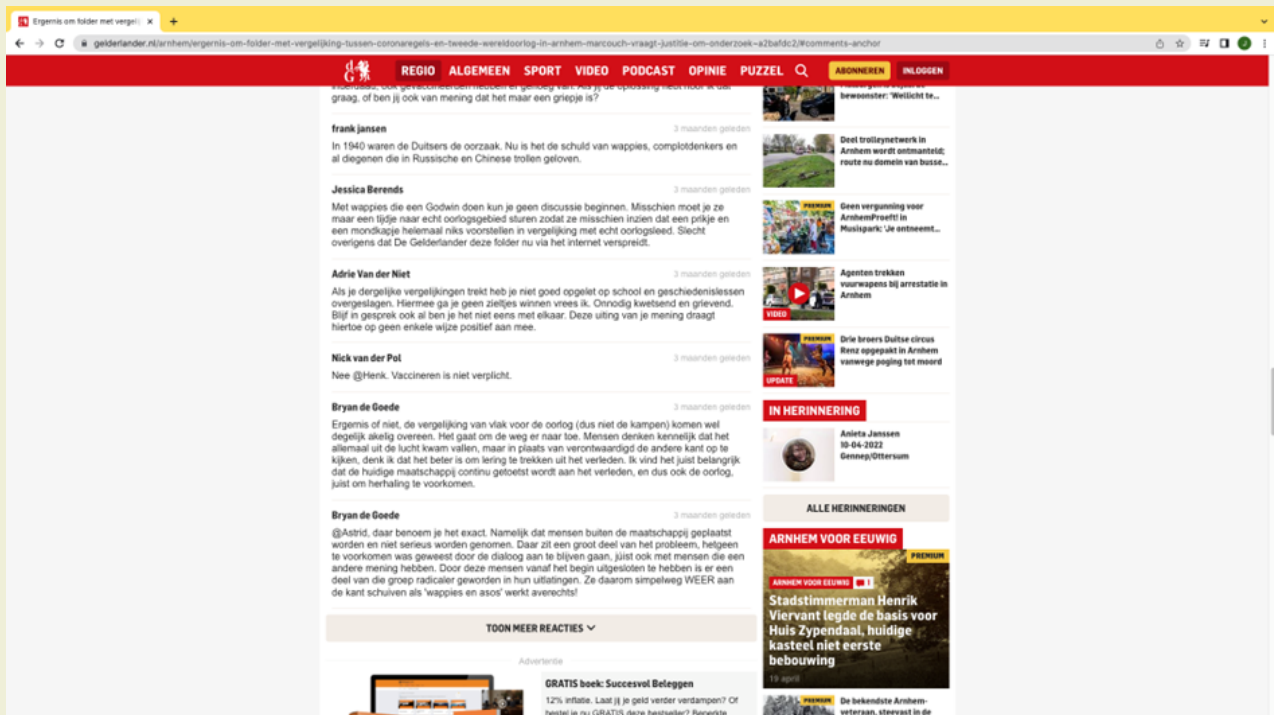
Ergernis om folder met vergel

gelderlander.nl/arnhem/ergernis-om-folder-met-vergelijking-tussen-coronaregels-en-tweede-wereldoorlog-in-arnhem-marcouch-vraagt-justitie-om-onderzoek~a2bafdc2/#comments-anchor

REGIO ALGEMEEN SPORT VIDEO PODCAST OPINIE PUZZEL ABONNEREN INLOGGEN

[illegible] graag, of ben jij ook van mening dat het maar een griepje is?

frank jansen 3 maanden geleden
In 1940 waren de Duitsers de oorzaak. Nu is het de schuld van wappies, complotdenkers en al diegenen die in Russische en Chinese trollen geloven.

Jessica Berends 3 maanden geleden
Met wappies die een Godwin doen kun je geen discussie beginnen. Misschien moet je ze maar een tijdje naar echt oorlogsgebied sturen zodat ze misschien inzien dat een prikje en een mondkapje helemaal niks voorstellen in vergelijking met echt oorlogsleed. Slecht overigens dat De Gelderlander deze folder nu via het internet verspreidt.

Adrie Van der Niet 3 maanden geleden
Als je dergelijke vergelijkingen trekt heb je niet goed opgelet op school en geschiedenislessen overgeslagen. Hiermee ga je geen zieltjes winnen vrees ik. Onnodig kwetsend en grievend. Blijf in gesprek ook al ben je het niet eens met elkaar. Deze uiting van je mening draagt hiertoe op geen enkele wijze positief aan mee.

Nick van der Pol 3 maanden geleden
Nee @Henk. Vaccineren is niet verplicht.

Bryan de Goede 3 maanden geleden
Ergernis of niet, de vergelijking van vlak voor de oorlog (dus niet de kampen) komen wel degelijk akelig overeen. Het gaat om de weg er naar toe. Mensen denken kennelijk dat het allemaal uit de lucht kwam vallen, maar in plaats van verontwaardigd de andere kant op te kijken, denk ik dat het beter is om lering te trekken uit het verleden. Ik vind het juist belangrijk dat de huidige maatschappij continu getoetst wordt aan het verleden, en dus ook de oorlog, juist om herhaling te voorkomen.

Bryan de Goede 3 maanden geleden
@Astrid, daar benoem je het exact. Namelijk dat mensen buiten de maatschappij geplaatst worden en niet serieus worden genomen. Daar zit een groot deel van het probleem, hetgeen te voorkomen was geweest door de dialoog aan te blijven gaan, juist ook met mensen die een andere mening hebben. Door deze mensen vanaf het begin uitgesloten te hebben is er een deel van die groep radicaler geworden in hun uitlatingen. Ze daarom simpelweg WEER aan de kant schuiven als 'wappies en asos' werkt averechts!

TOON MEER REACTIES

Advertentie

GRATIS boek: Succesvol Beleggen
12% inflatie. Laat jij je geld verder verdampen? Of bestel je nu GRATIS deze bestseller? Beperkte

bewoonster: 'Wellicht te...

Deel trolleynetwerk in Arnhem wordt ontmanteld; route nu domein van busse...

PREMIUM
Geen vergunning voor ArnhemProeft! in Musispark: 'Je ontneemt...

VIDEO
Agenten trekken vuurwapens bij arrestatie in Arnhem

PREMIUM UPDATE
Drie broers Duitse circus Renz opgepakt in Arnhem vanwege poging tot moord

IN HERINNERING
Anieta Janssen
10-04-2022
Gennep/Ottersum

ALLE HERINNERINGEN

ARNHEM VOOR EEUWIG
PREMIUM
ARNHEM VOOR EEUWIG
Stadstimmerman Henrik Viervant legde de basis voor Huis Zypendaal, huidige kasteel niet eerste bebouwing
19 april

PREMIUM
De bekendste Arnhem-veteraan, steevast in de